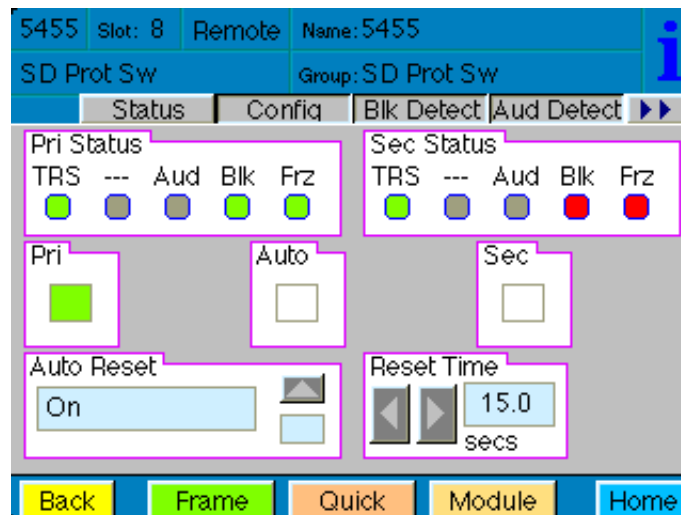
5455 Slot: 8 Remote Name: 5455

SD Prot Sw Group: SD Prot Sw

i

Status Config Blk Detect Aud Detect ▶▶

Pri Status
TRS --- Aud Blk Frz

Sec Status
TRS --- Aud Blk Frz

Pri

Auto

Sec

Auto Reset
On

Reset Time
15.0
secs

Back Frame Quick Module Home